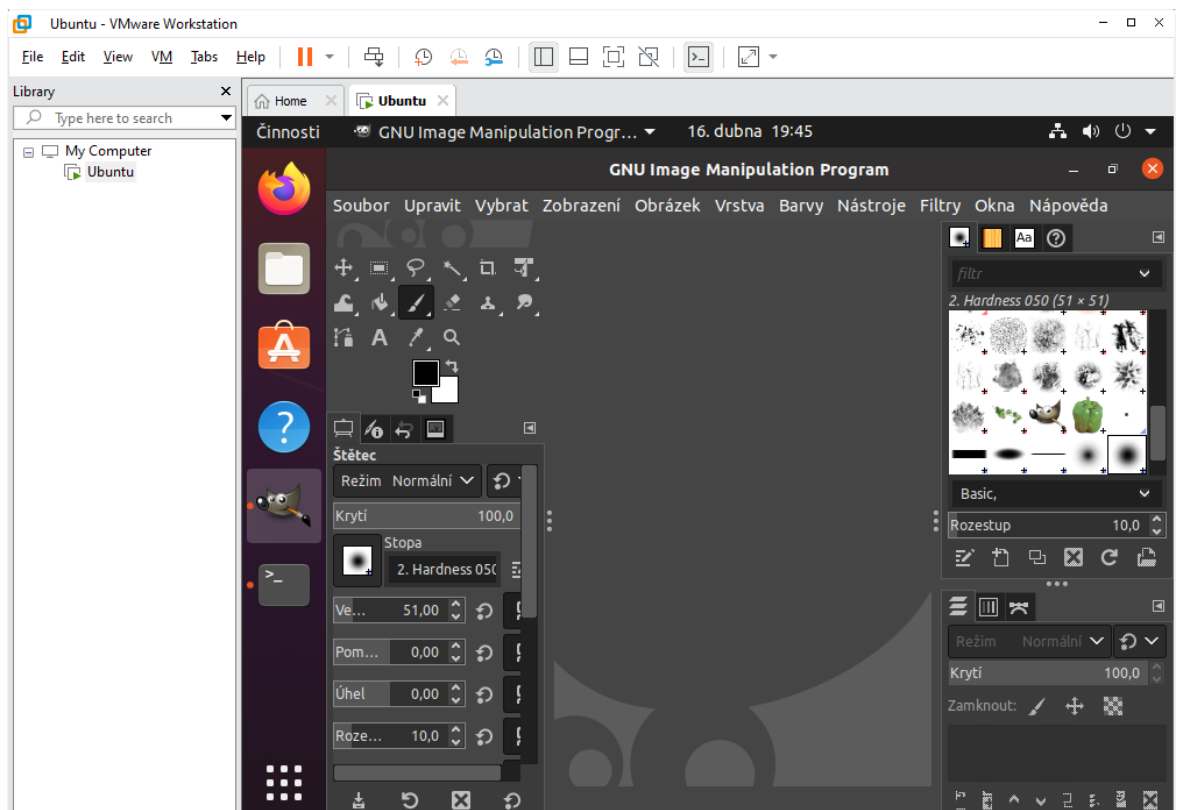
Ubuntu - VMware Workstation

File Edit View VM Tabs Help

Library
Type here to search
My Computer
Ubuntu

Home
Ubuntu

Činnosti GNU Image Manipulation Progr... 16. dubna 19:45

GNU Image Manipulation Program

Soubor Upravit Vybrat Zobrazení Obrázek Vrstva Barvy Nástroje Filtry Okna Nápověda

filtr
2. Hardness 050 (51 × 51)
Basic,
Rozestup 10,0

Štětec
Režim Normální
Krytí 100,0
Stopa
2. Hardness 050
Ve... 51,00
Pom... 0,00
Úhel 0,00
Roze... 10,0

Režim Normální
Krytí 100,0
Zamknout: